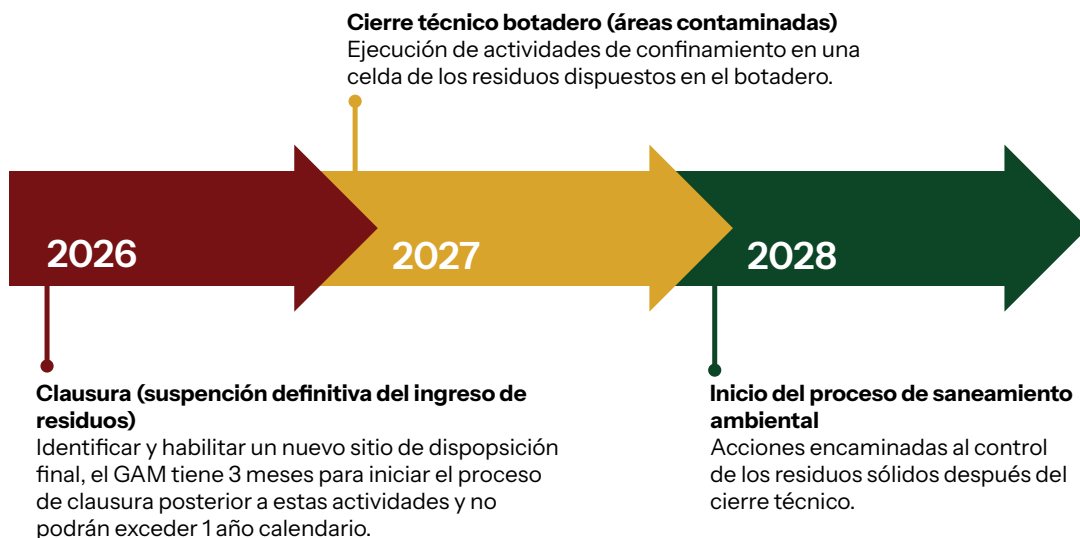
**Cierre técnico botadero (áreas contaminadas)**
Ejecución de actividades de confinamiento en una celda de los residuos dispuestos en el botadero.

2026

2027

2028

**Clausura (suspención definitiva del ingreso de residuos)**
Identificar y habilitar un nuevo sitio de dispopsición final, el GAM tiene 3 meses para iniciar el proceso de clausura posterior a estas actividades y no podrán exceder 1 año calendario.

**Inicio del proceso de saneamiento ambiental**
Acciones encaminadas al control de los residuos sólidos despúes del cierre técnico.